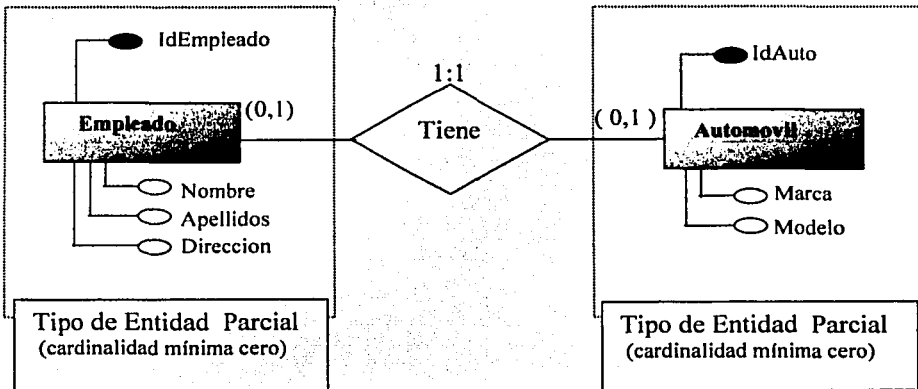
IdEmpleado

Empleado

(0,1)

Nombre

Apellidos

Direccion

1:1

Tiene

( 0,1 )

IdAuto

Automovil

Marca

Modelo

Tipo de Entidad Parcial
(cardinalidad mínima cero)

Tipo de Entidad Parcial
(cardinalidad mínima cero)